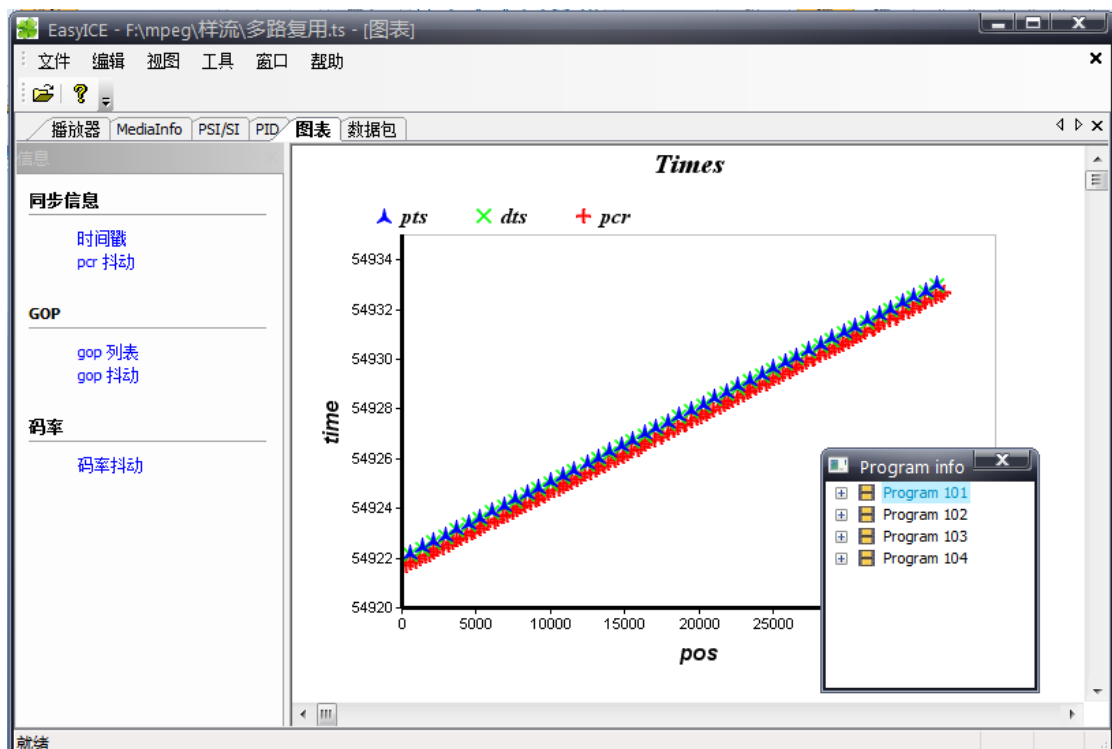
EasyICE - F:\mpeg\样流\多路复用.ts - [图表]

文件 编辑 视图 工具 窗口 帮助

播放器 MediaInfo PSI/SI PID 图表 数据包

信息

同步信息

时间戳
pcr 抖动

GOP

gop 列表
gop 抖动

码率

码率抖动

Times

pts dts pcr

54934
54932
54930
54928
54926
54924
54922
54920

time

0 5000 10000 15000 20000 25000

pos

Program info

Program 101
Program 102
Program 103
Program 104

就绪